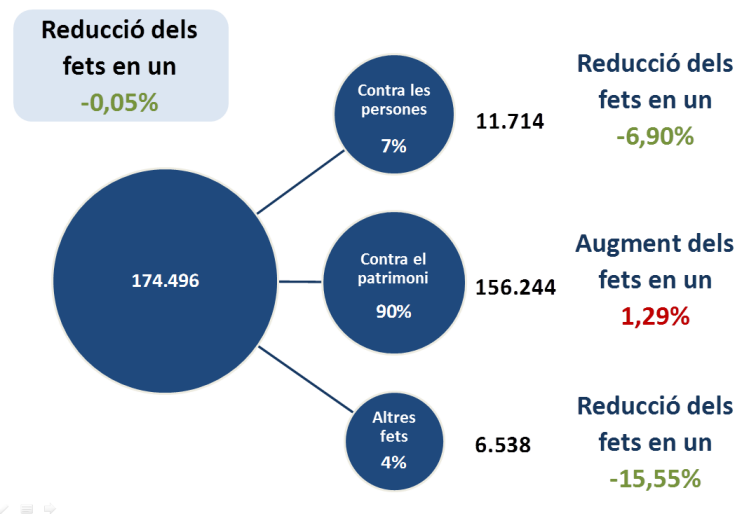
Reducció dels fets en un -0,05%

174.496

Contra les persones
7%

11.714

Reducció dels fets en un -6,90%

Contra el patrimoni
90%

156.244

Augment dels fets en un 1,29%

Altres fets
4%

6.538

Reducció dels fets en un -15,55%